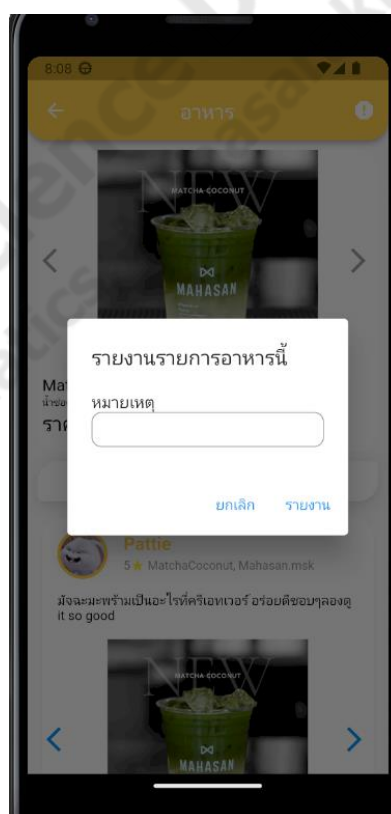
8:08

อาหาร

NEW
MATCHA COCONUT
MAHASAN

Ma
น้ำชอ
ราค

รายงานรายการอาหารนี้

หมายเหตุ

ยกเลิก รายงาน

Pattie
5 ★ MatchaCoconut, Mahasan.msk

มัจฉะมะพร้าวเป็นอะไรที่ครีเอทเวอร์ อร่อยดีชอบๆลองดู it so good

NEW
MATCHA COCONUT
MAHASAN